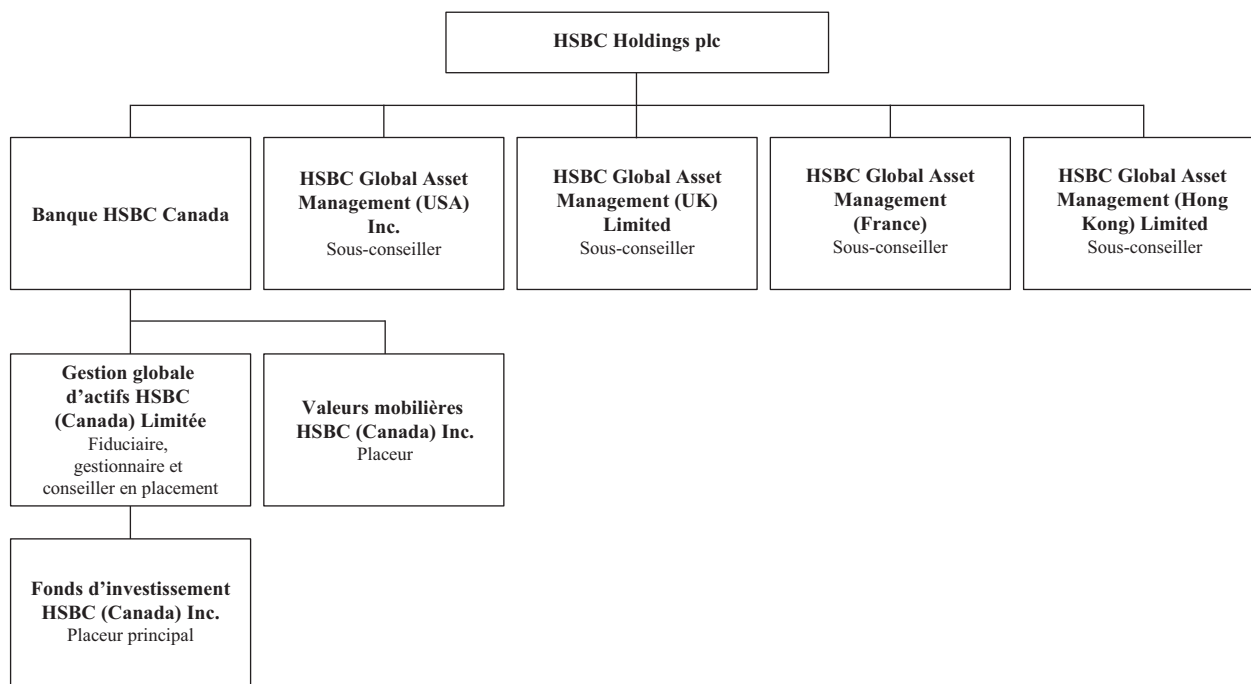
HSBC Holdings plc

Banque HSBC Canada

HSBC Global Asset Management (USA) Inc.
Sous-conseiller

HSBC Global Asset Management (UK) Limited
Sous-conseiller

HSBC Global Asset Management (France)
Sous-conseiller

HSBC Global Asset Management (Hong Kong) Limited
Sous-conseiller

Gestion globale d'actifs HSBC (Canada) Limitée
Fiduciaire, gestionnaire et conseiller en placement

Valeurs mobilières HSBC (Canada) Inc.
Placeur

Fonds d'investissement HSBC (Canada) Inc.
Placeur principal